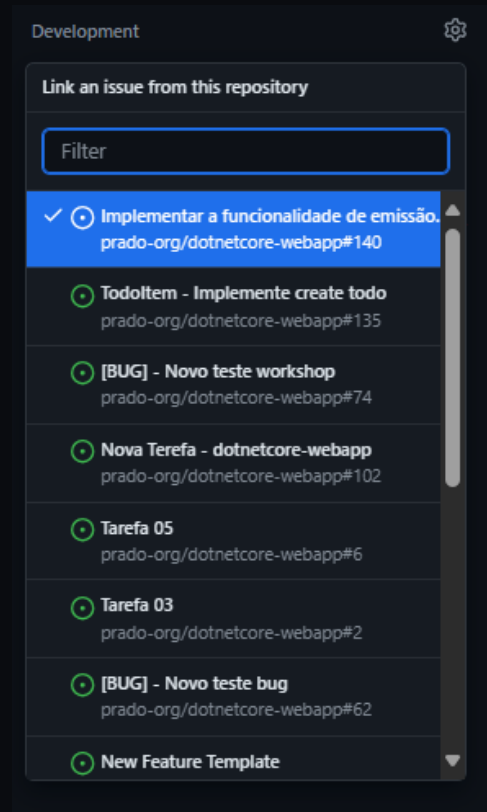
Development

Link an issue from this repository

Filter

Implementar a funcionalidade de emissão.
prado-org/dotnetcore-webapp#140

TodoItem - Implemente create todo
prado-org/dotnetcore-webapp#135

[BUG] - Novo teste workshop
prado-org/dotnetcore-webapp#74

Nova Terefa - dotnetcore-webapp
prado-org/dotnetcore-webapp#102

Tarefa 05
prado-org/dotnetcore-webapp#6

Tarefa 03
prado-org/dotnetcore-webapp#2

[BUG] - Novo teste bug
prado-org/dotnetcore-webapp#62

New Feature Template